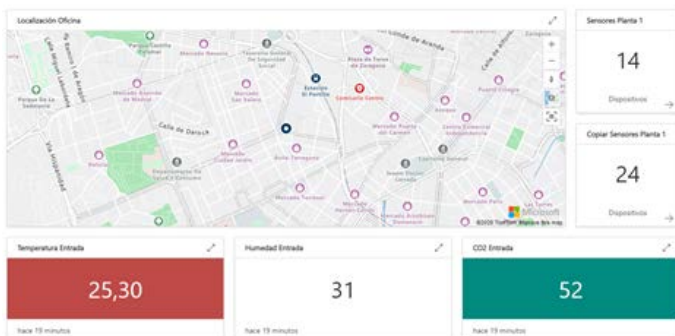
Localización Oficina

Calle de Delicias

Vía Hispanidad

Estación El Portillo

Microsoft

©2020 TomTom Improve this map

Sensores Planta 1

14

Dispositivos

Copiar Sensores Planta 1

24

Dispositivos

Temperatura Entrada

25,30

hace 19 minutos

Humedad Entrada

31

hace 19 minutos

CO2 Entrada

52

hace 19 minutos